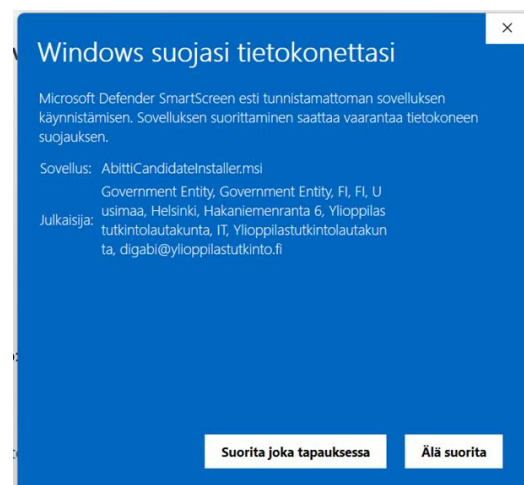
×

Windows suojasi tietokonettasi

Microsoft Defender SmartScreen esti tunnistamattoman sovelluksen käynnistämisen. Sovelluksen suorittaminen saattaa vaarantaa tietokoneen suojauksen.

| | |
|---|---|
| Sovellus: | AbittiCandidateInstaller.msi |
| Julkaisija: | Government Entity, Government Entity, FI, FI, Uusimaa, Helsinki, Hakaniemenranta 6, Ylioppilastutkintolautakunta, IT, Ylioppilastutkintolautakunta, digabi@ylioppilastutkinto.fi |

Suorita joka tapauksessa

Älä suorita